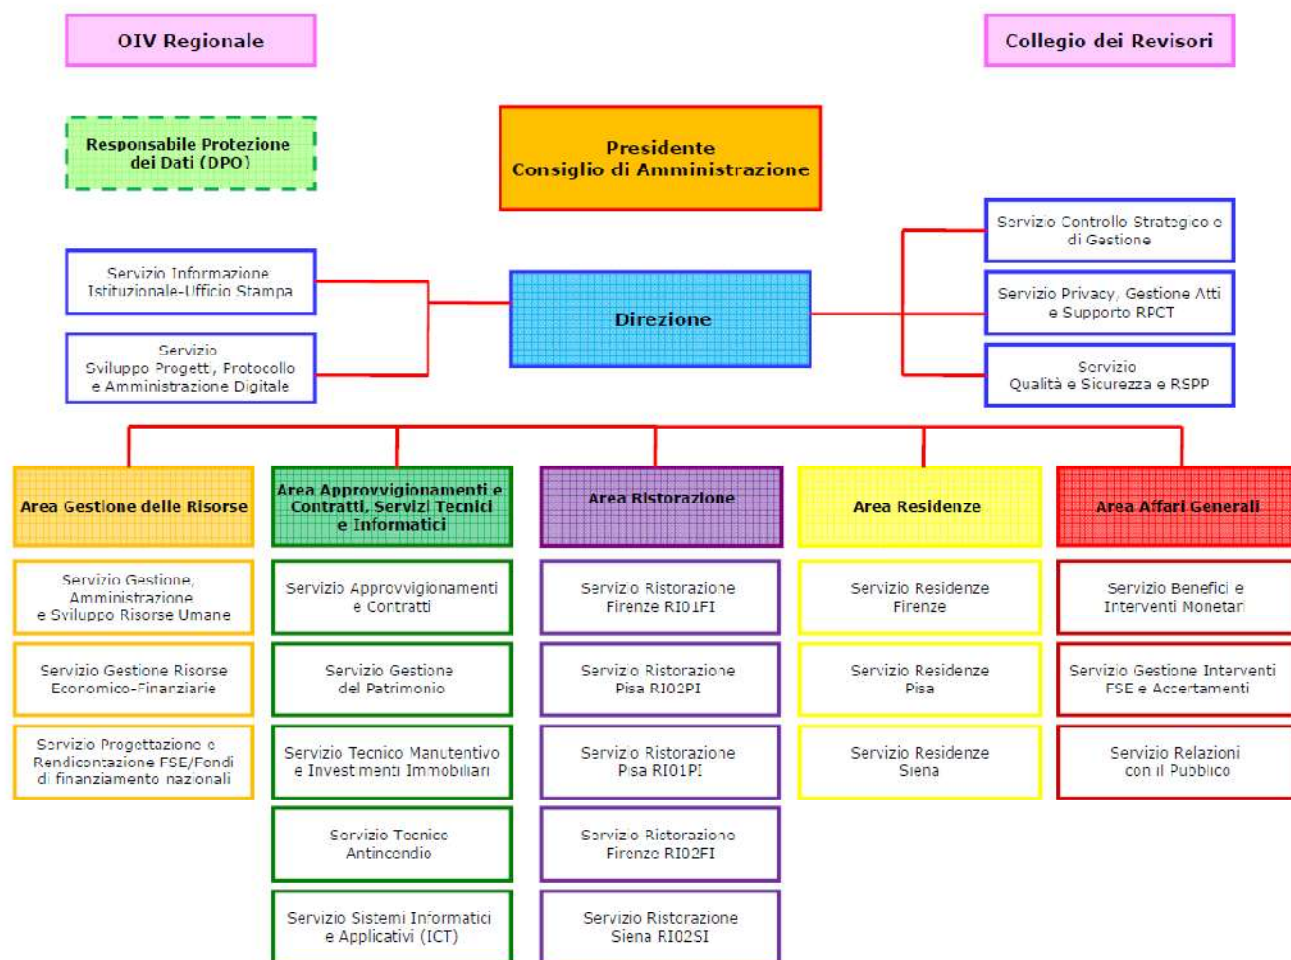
OIV Regionale

Collegio dei Revisori

Responsabile Protezione dei Dati (DPO)

Presidente
Consiglio di Amministrazione

Servizio Controllo Strategico e di Gestione

Servizio Privacy, Gestione Atti e Supporto RPCT

Servizio Qualità e Sicurezza e RSPP

Servizio Informazione Istituzionale-Ufficio Stampa

Servizio Sviluppo Progetti, Protocollo e Amministrazione Digitale

Direzione

Area Gestione delle Risorse

Servizio Gestione, Amministrazione e Sviluppo Risorse Umane

Servizio Gestione Risorse Economico-Finanziarie

Servizio Progettazione e Rendicontazione FSE/Fondi di finanziamento nazionali

Area Approvvigionamenti e Contratti, Servizi Tecnici e Informatici

Servizio Approvvigionamenti e Contratti

Servizio Gestione del Patrimonio

Servizio Tecnico Manutentivo e Investimenti Immobiliari

Servizio Tecnico Antincendio

Servizio Sistemi Informatici e Applicativi (ICT)

Area Ristorazione

Servizio Ristorazione Firenze RI01FI

Servizio Ristorazione Pisa RI02PI

Servizio Ristorazione Pisa RI01PI

Servizio Ristorazione Firenze RI02FI

Servizio Ristorazione Siena RI02SI

Area Residenze

Servizio Residenze Firenze

Servizio Residenze Pisa

Servizio Residenze Siena

Area Affari Generali

Servizio Benefici e Interventi Monetari

Servizio Gestione Interventi FSE e Accertamenti

Servizio Relazioni con il Pubblico